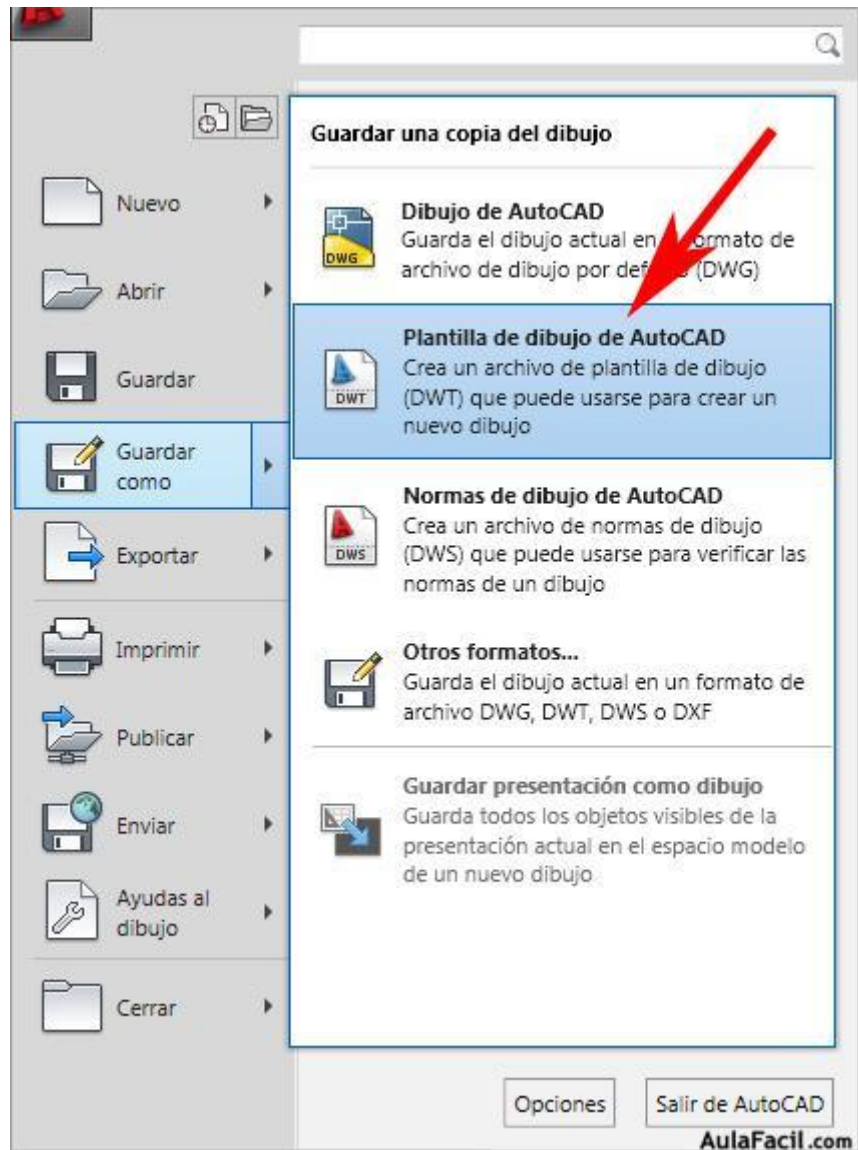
Nuevo

Abrir

Guardar

Guardar como

Exportar

Imprimir

Publicar

Enviar

Ayudas al dibujo

Cerrar

Guardar una copia del dibujo

DWG

Dibujo de AutoCAD
Guarda el dibujo actual en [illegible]formato de archivo de dibujo por def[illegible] (DWG)

DWT

Plantilla de dibujo de AutoCAD
Crea un archivo de plantilla de dibujo (DWT) que puede usarse para crear un nuevo dibujo

DWS

Normas de dibujo de AutoCAD
Crea un archivo de normas de dibujo (DWS) que puede usarse para verificar las normas de un dibujo

Otros formatos...
Guarda el dibujo actual en un formato de archivo DWG, DWT, DWS o DXF

Guardar presentación como dibujo
Guarda todos los objetos visibles de la presentación actual en el espacio modelo de un nuevo dibujo

Opciones

Salir de AutoCAD

AulaFacil.com